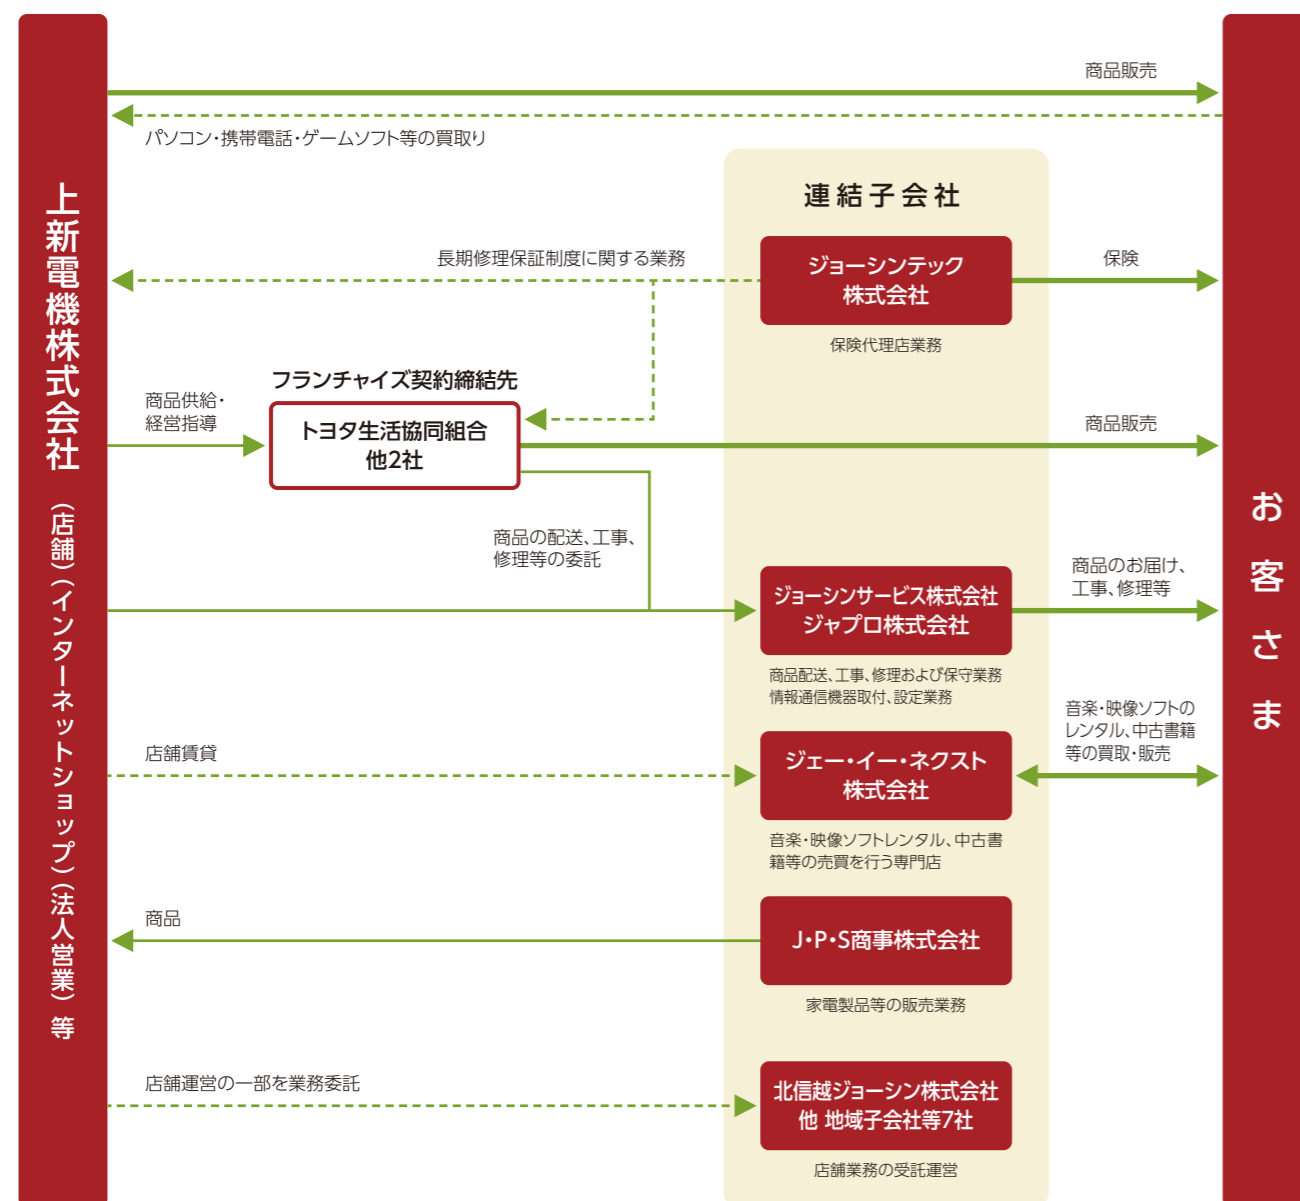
上新電機株式会社

（店舗）（インターネットショップ）（法人営業）等

商品販売

パソコン・携帯電話・ゲームソフト等の買取り

連結子会社

長期修理保証制度に関する業務

ジョーシンテック株式会社

保険

保険代理店業務

フランチャイズ契約締結先

商品供給・経営指導

トヨタ生活協同組合 他2社

商品販売

商品の配送、工事、修理等の委託

ジョーシンサービス株式会社
ジャプロ株式会社

商品のお届け、工事、修理等

商品配送、工事、修理および保守業務
情報通信機器取付、設定業務

店舗賃貸

ジェー・イー・ネクスト株式会社

音楽・映像ソフトのレンタル、中古書籍等の買取・販売

音楽・映像ソフトレンタル、中古書籍等の売買を行う専門店

商品

J・P・S商事株式会社

家電製品等の販売業務

店舗運営の一部を業務委託

北信越ジョーシン株式会社
他 地域子会社等7社

店舗業務の受託運営

お客さま